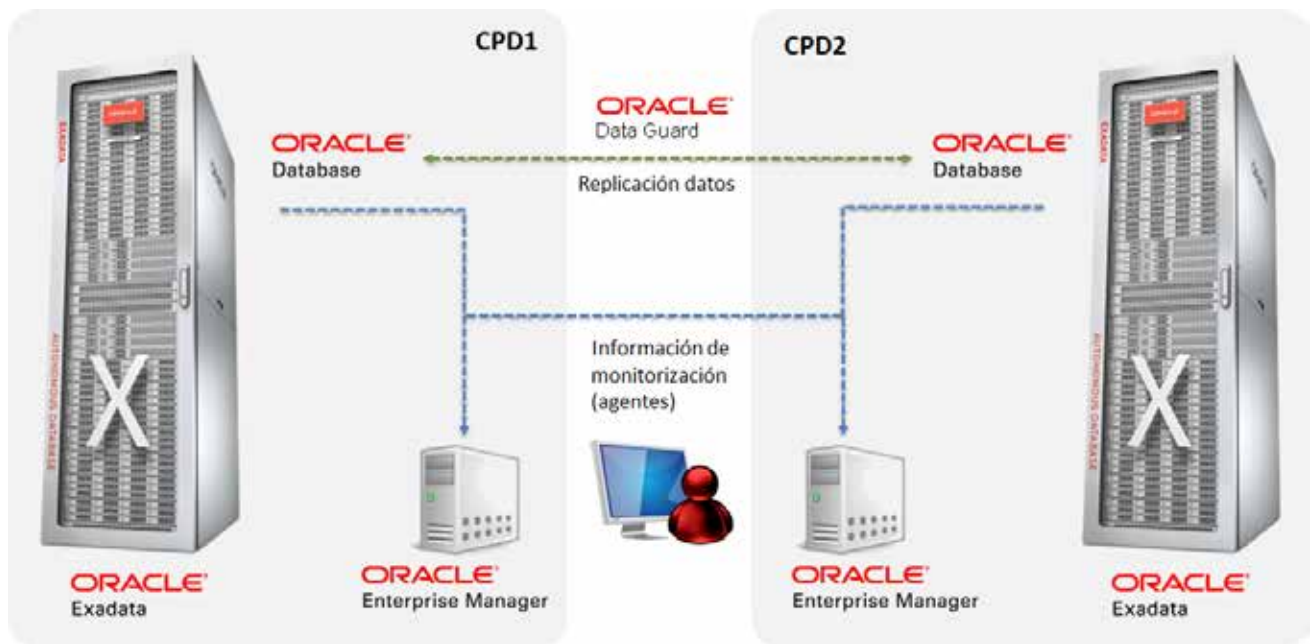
CPD1

CPD2

ORACLE
Data Guard

ORACLE
Database

Replicación datos

ORACLE
Database

Información de monitorización (agentes)

ORACLE
Exadata

ORACLE
Enterprise Manager

ORACLE
Enterprise Manager

ORACLE
Exadata